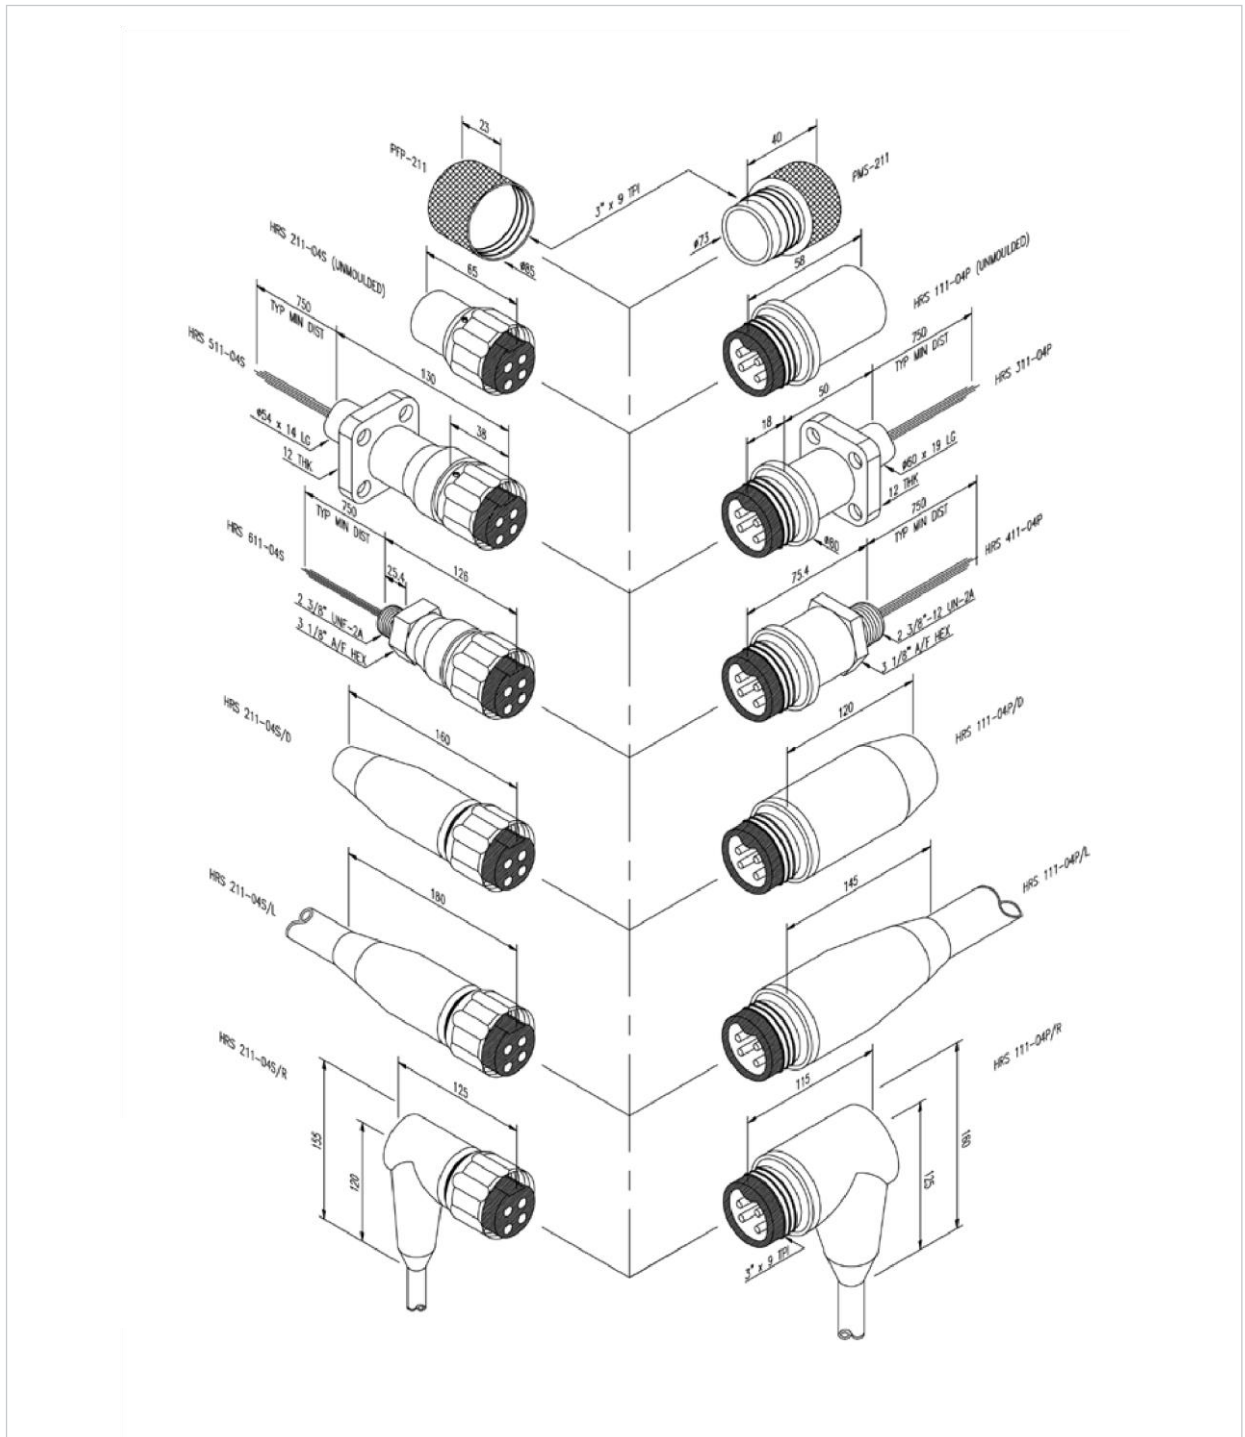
PFP-211
23
40
PMS-211
3" x 9 TPI
Ø73
Ø85
HRS 211-04S (UNMOULDED)
65
58
HRS 111-04P (UNMOULDED)
750
TYP MIN DIST
HRS 511-04S
130
38
Ø54 x 14 LC
12 THK
750
TYP MIN DIST
HRS 311-04P
50
18
Ø80 x 19 LC
12 THK
Ø80
750
TYP MIN DIST
HRS 611-04S
25.4
126
2 3/8" UNF-2A
3 1/8" A/F HEX
750
TYP MIN DIST
HRS 411-04P
75.4
2 3/8"-12 UN-2A
3 1/8" A/F HEX
HRS 211-04S/D
160
120
HRS 111-04P/D
HRS 211-04S/L
180
145
HRS 111-04P/L
HRS 211-04S/R
125
155
120
115
HRS 111-04P/R
180
125
3" x 9 TPI